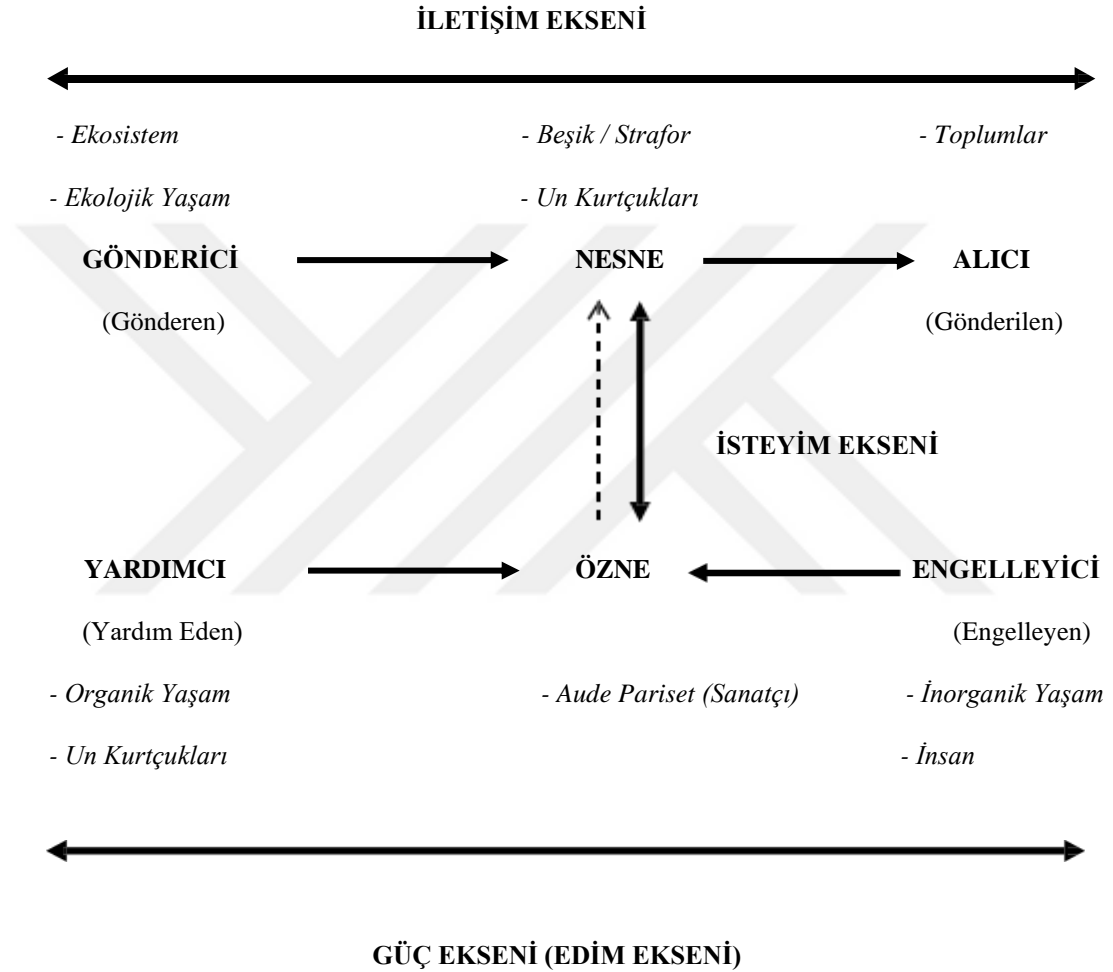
İLETİŞİM EKSENİ

- Ekosistem

- Ekolojik Yaşam

- Beşik / Strafor

- Un Kurtçukları

- Toplumlar

GÖNDERİCİ

(Gönderen)

NESNE

ALICI

(Gönderilen)

İSTEYİM EKSENİ

YARDIMCI

(Yardım Eden)

ÖZNE

ENGELLEYİCİ

(Engelleyen)

- Organik Yaşam

- Un Kurtçukları

- Aude Pariset (Sanatçı)

- İnorganik Yaşam

- İnsan

GÜÇ EKSENİ (EDİM EKSENİ)